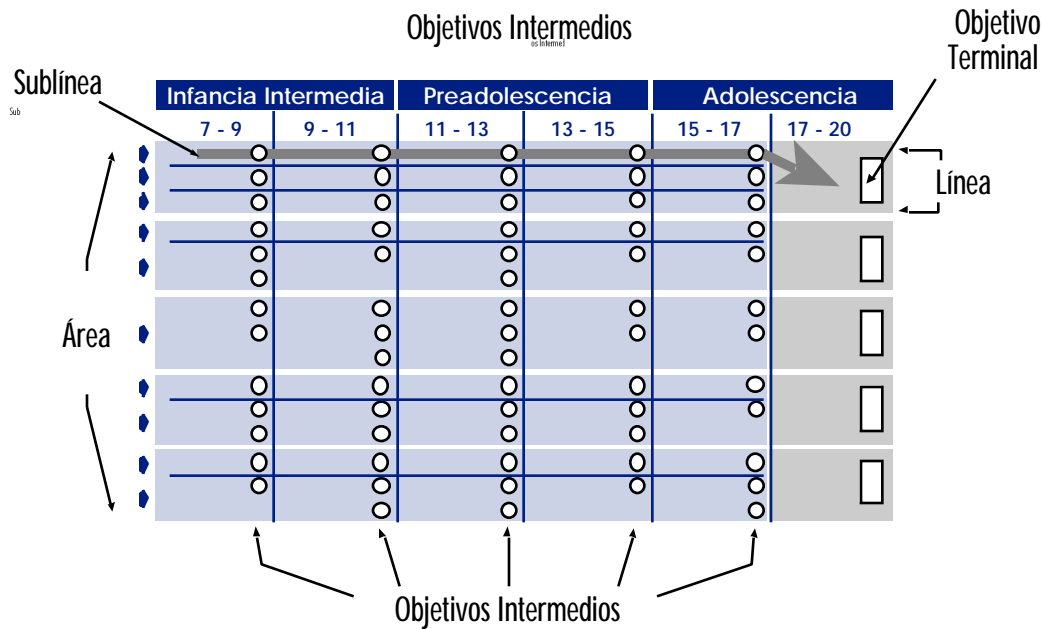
Objetivos Intermedios
os Intermed

Objetivo Terminal

Sublínea
Sub

Infancia Intermedia | Preadolescencia | Adolescencia

7 - 9 | 9 - 11 | 11 - 13 | 13 - 15 | 15 - 17 | 17 - 20

Línea

Área

Objetivos Intermedios